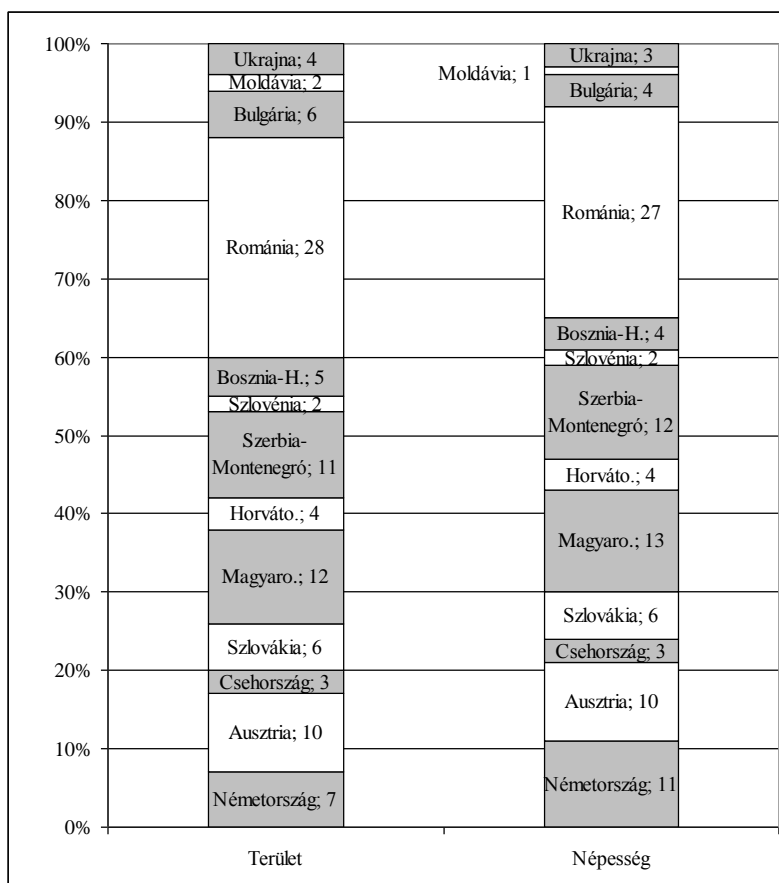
100%
90%
80%
70%
60%
50%
40%
30%
20%
10%
0%

Ukrajna; 4
Moldávia; 2
Bulgária; 6
Románia; 28
Bosznia-H.; 5
Szlovénia; 2
Szerbia-Montenegró; 11
Horváto.; 4
Magyaro.; 12
Szlovákia; 6
Csehország; 3
Ausztria; 10
Németország; 7

Moldávia; 1
Ukrajna; 3
Bulgária; 4
Románia; 27
Bosznia-H.; 4
Szlovénia; 2
Szerbia-Montenegró; 12
Horváto.; 4
Magyaro.; 13
Szlovákia; 6
Csehország; 3
Ausztria; 10
Németország; 11

Terület
Népesség